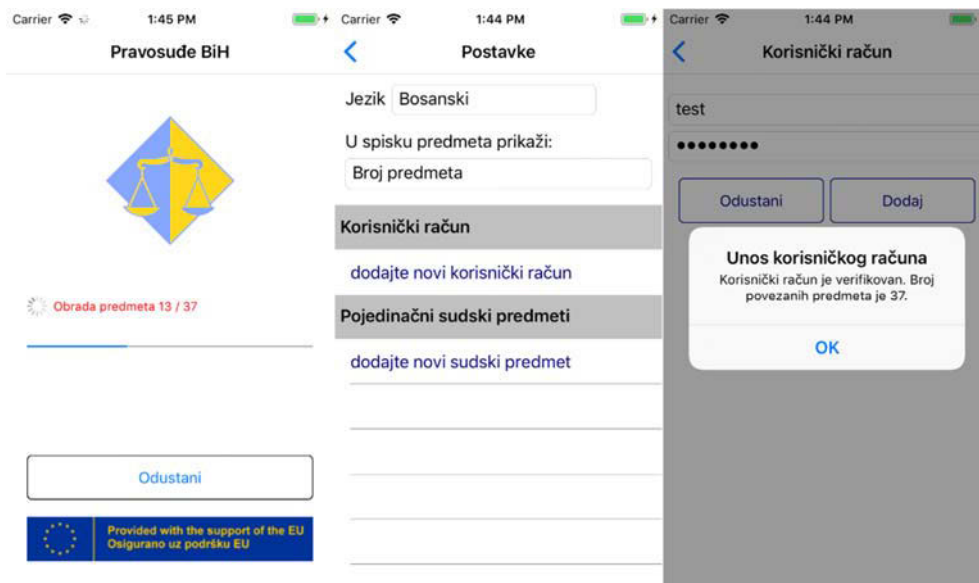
Carrier 1:45 PM

Pravosuđe BiH

Obrada predmeta 13 / 37

Odustani

Provided with the support of the EU
Osigurano uz podršku EU

Carrier 1:44 PM

Postavke

Jezik Bosanski

U spisku predmeta prikaži:

Broj predmeta

Korisnički račun

dodajte novi korisnički račun

Pojedinačni sudski predmeti

dodajte novi sudski predmet

Carrier 1:44 PM

Korisnički račun

test

••••••••

Odustani

Dodaj

Unos korisničkog računa

Korisnički račun je verifikovan. Broj povezanih predmeta je 37.

OK